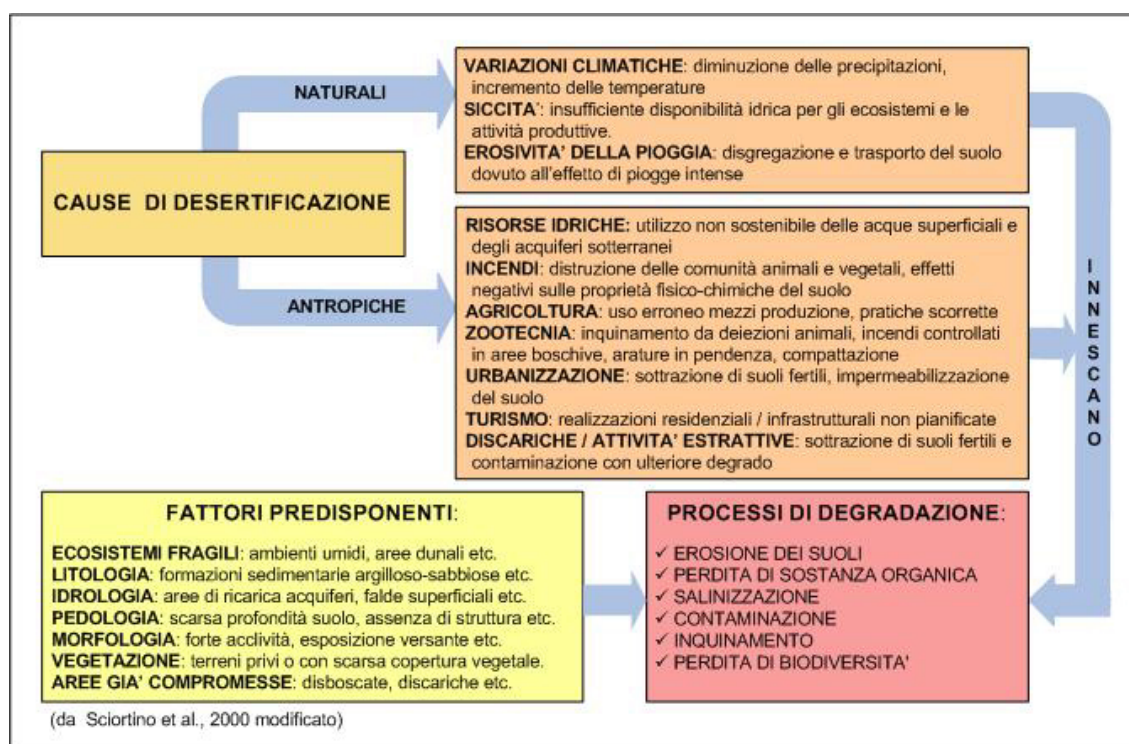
CAUSE DI DESERTIFICAZIONE

NATURALI

VARIAZIONI CLIMATICHE: diminuzione delle precipitazioni, incremento delle temperature
SICCITA': insufficiente disponibilità idrica per gli ecosistemi e le attività produttive.
EROSIVITA' DELLA PIOGGIA: disgregazione e trasporto del suolo dovuto all'effetto di piogge intense

ANTROPICHE

RISORSE IDRICHE: utilizzo non sostenibile delle acque superficiali e degli acquiferi sotterranei
INCENDI: distruzione delle comunità animali e vegetali, effetti negativi sulle proprietà fisico-chimiche del suolo
AGRICOLTURA: uso erroneo mezzi produzione, pratiche scorrette
ZOOTECNIA: inquinamento da deiezioni animali, incendi controllati in aree boschive, arature in pendenza, compattazione
URBANIZZAZIONE: sottrazione di suoli fertili, impermeabilizzazione del suolo
TURISMO: realizzazioni residenziali / infrastrutturali non pianificate
DISCARICHE / ATTIVITA' ESTRATTIVE: sottrazione di suoli fertili e contaminazione con ulteriore degrado

INNESCANO

FATTORI PREDISPONENTI:
ECOSISTEMI FRAGILI: ambienti umidi, aree dunali etc.
LITOLOGIA: formazioni sedimentarie argilloso-sabbiose etc.
IDROLOGIA: aree di ricarica acquiferi, falde superficiali etc.
PEDOLOGIA: scarsa profondità suolo, assenza di struttura etc.
MORFOLOGIA: forte acclività, esposizione versante etc.
VEGETAZIONE: terreni privi o con scarsa copertura vegetale.
AREE GIA' COMPROMESSE: disboscate, discariche etc.

PROCESSI DI DEGRADAZIONE:
✓ EROSIONE DEI SUOLI
✓ PERDITA DI SOSTANZA ORGANICA
✓ SALINIZZAZIONE
✓ CONTAMINAZIONE
✓ INQUINAMENTO
✓ PERDITA DI BIODIVERSITA'

(da Sciortino et al., 2000 modificato)